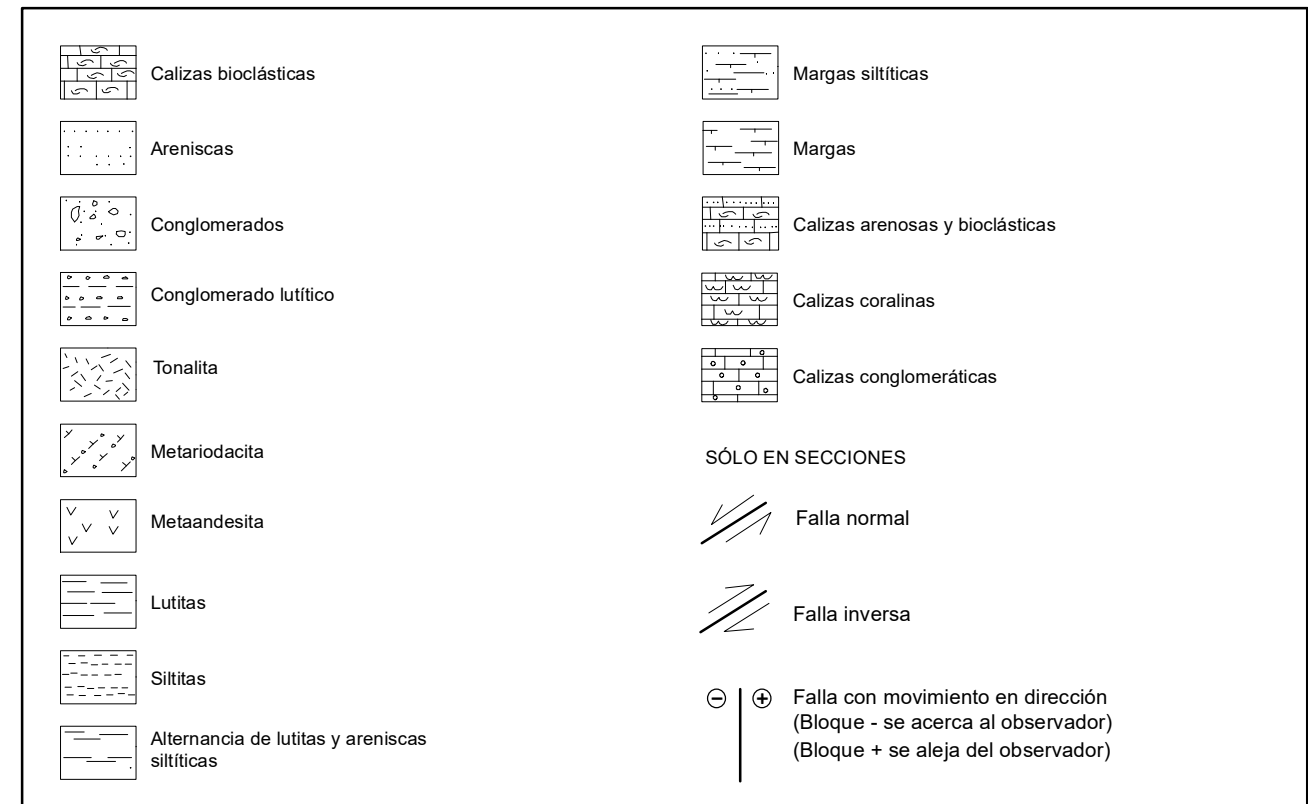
Calizas bioclásticas

Areniscas

Conglomerados

Conglomerado lutítico

Tonalita

Metariodacita

Metaandesita

Lutitas

Siltitas

Alternancia de lutitas y areniscas siltíticas

Margas siltíticas

Margas

Calizas arenosas y bioclásticas

Calizas coralinas

Calizas conglomeráticas

SÓLO EN SECCIONES

Falla normal

Falla inversa

⊖ ⊕ Falla con movimiento en dirección (Bloque - se acerca al observador) (Bloque + se aleja del observador)